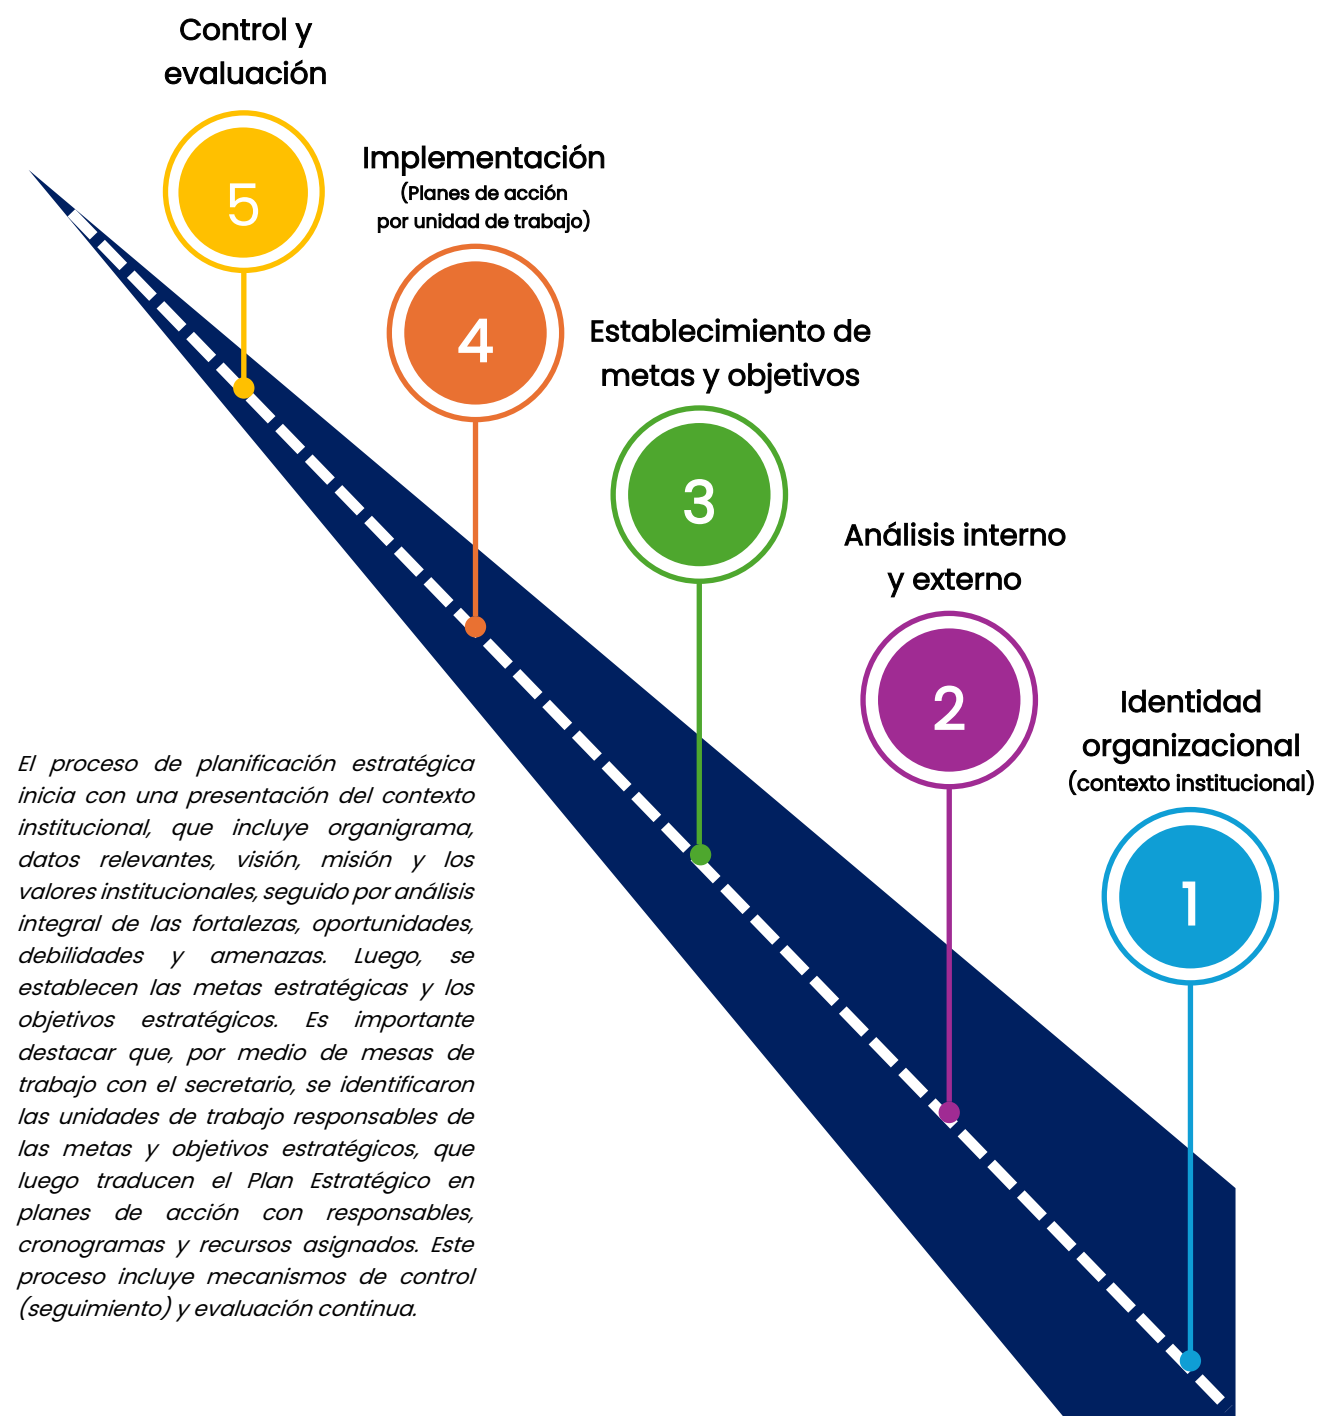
Control y evaluación

5

Implementación
(Planes de acción por unidad de trabajo)

4

Establecimiento de metas y objetivos

3

Análisis interno y externo

2

Identidad organizacional
(contexto institucional)

1

El proceso de planificación estratégica inicia con una presentación del contexto institucional, que incluye organigrama, datos relevantes, visión, misión y los valores institucionales, seguido por análisis integral de las fortalezas, oportunidades, debilidades y amenazas. Luego, se establecen las metas estratégicas y los objetivos estratégicos. Es importante destacar que, por medio de mesas de trabajo con el secretario, se identificaron las unidades de trabajo responsables de las metas y objetivos estratégicos, que luego traducen el Plan Estratégico en planes de acción con responsables, cronogramas y recursos asignados. Este proceso incluye mecanismos de control (seguimiento) y evaluación continua.